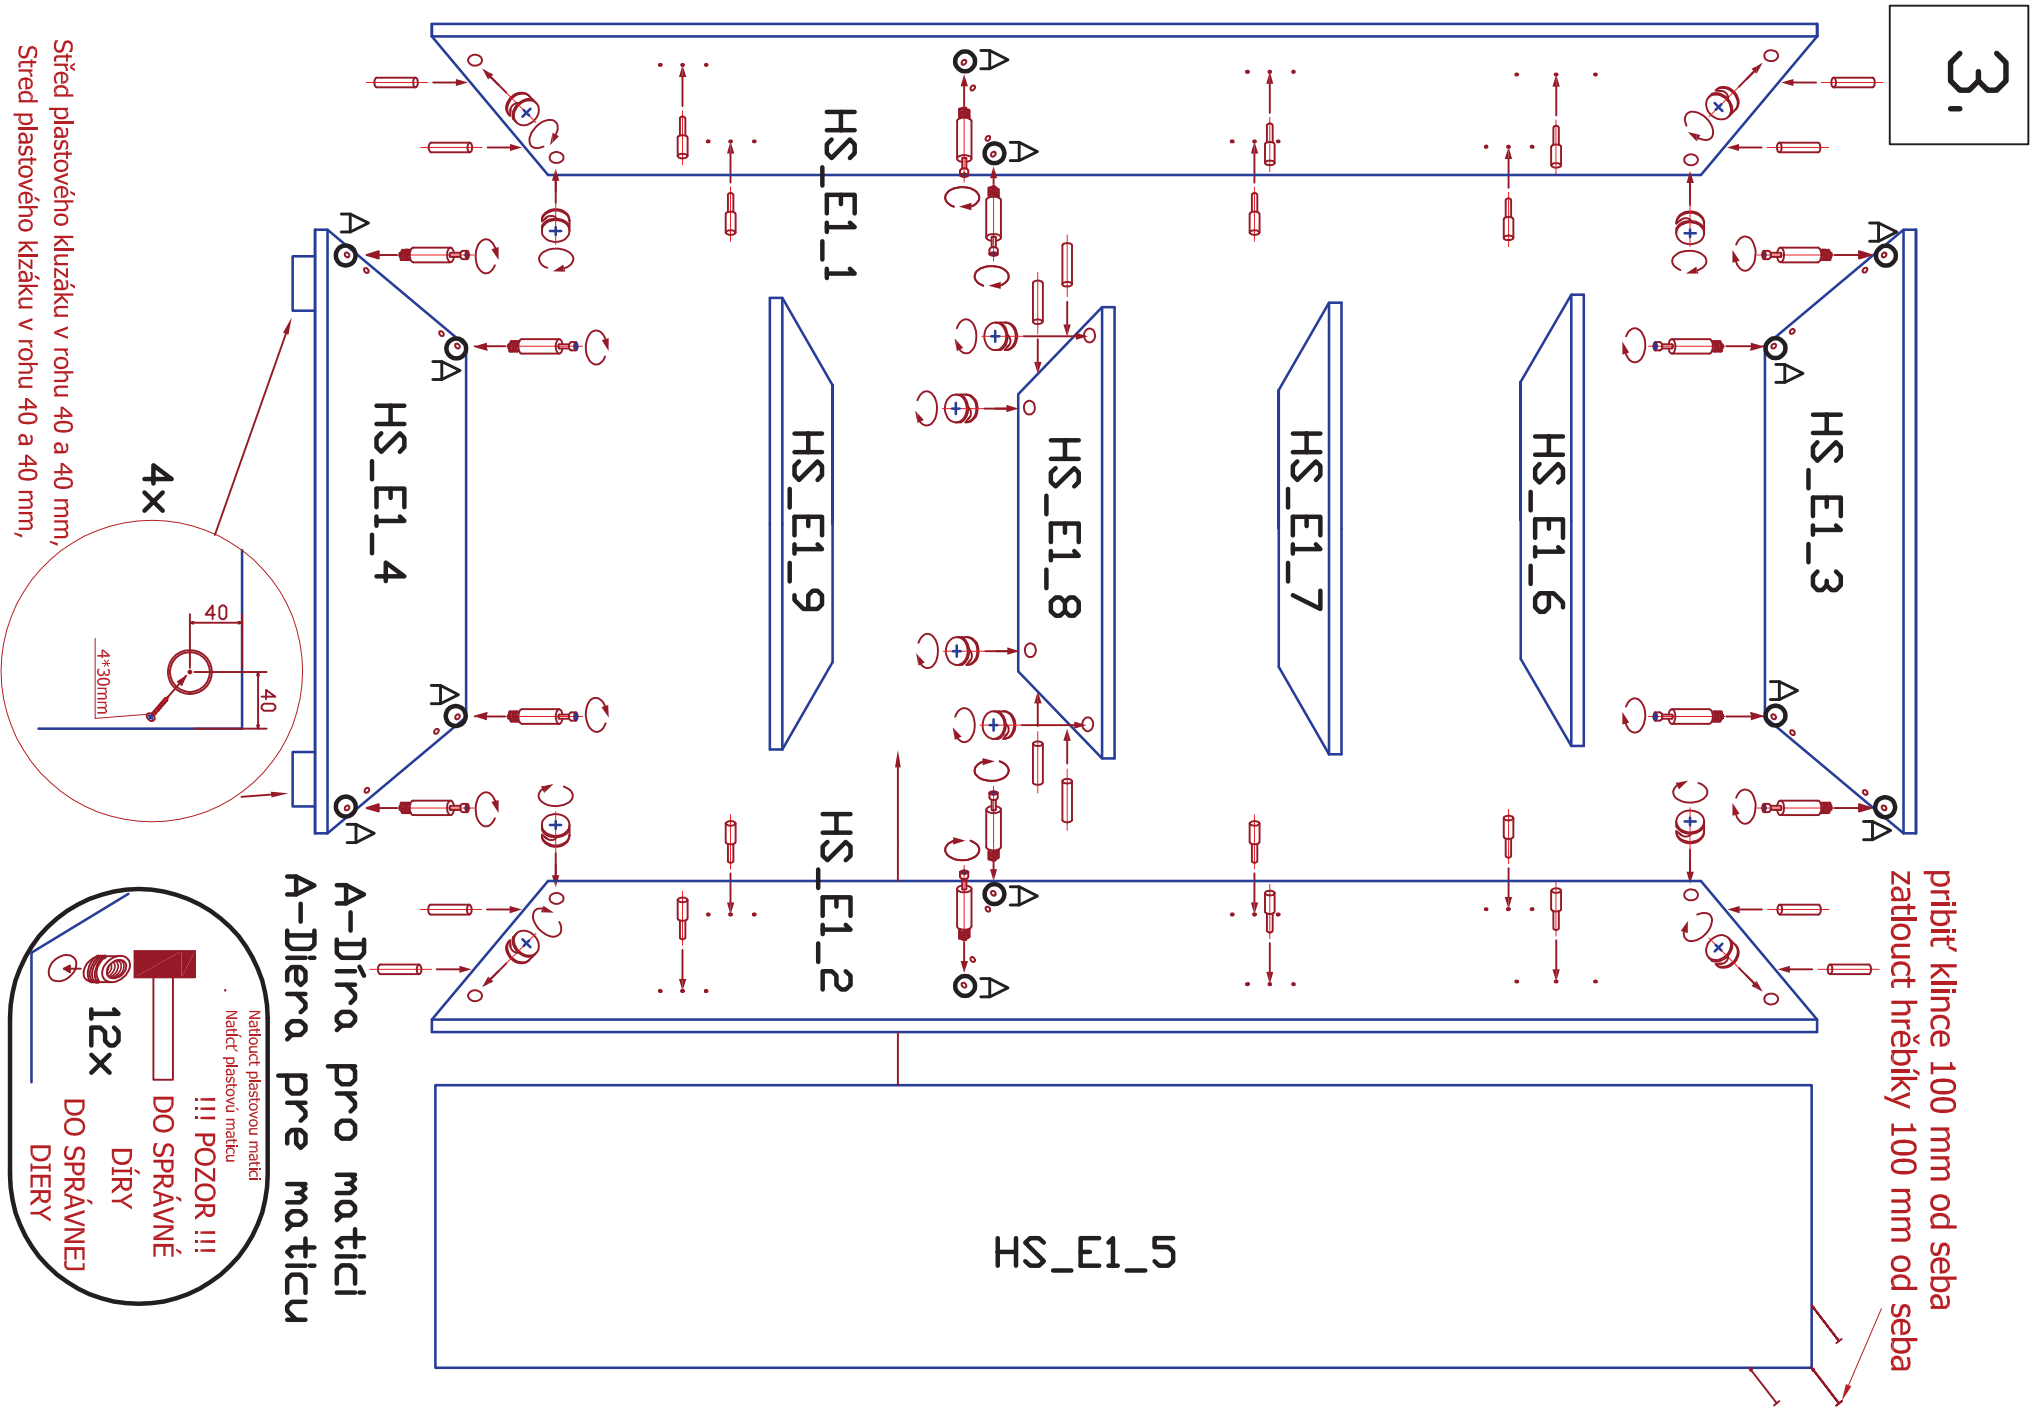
3.

Střed plastového kluzáku v rohu 40 a 40 mm,
Stred plastového klzáku v rohu 40 a 40 mm,

4×

40

40

4*30mm

HS_E1_1

HS_E1_4

HS_E1_9

HS_E1_8

HS_E1_7

HS_E1_6

HS_E1_3

HS_E1_2

HS_E1_5

A

A-Díra pro matici
A-Diera pre maticu

12×

Natlouct plastovou matici
Natlčt plastovú maticu

!!! POZOR !!!
DO SPRÁVNÉ DÍRY
DO SPRÁVNEJ DIERY

pribít klince 100 mm od seba
zatlouct hřebíky 100 mm od seba